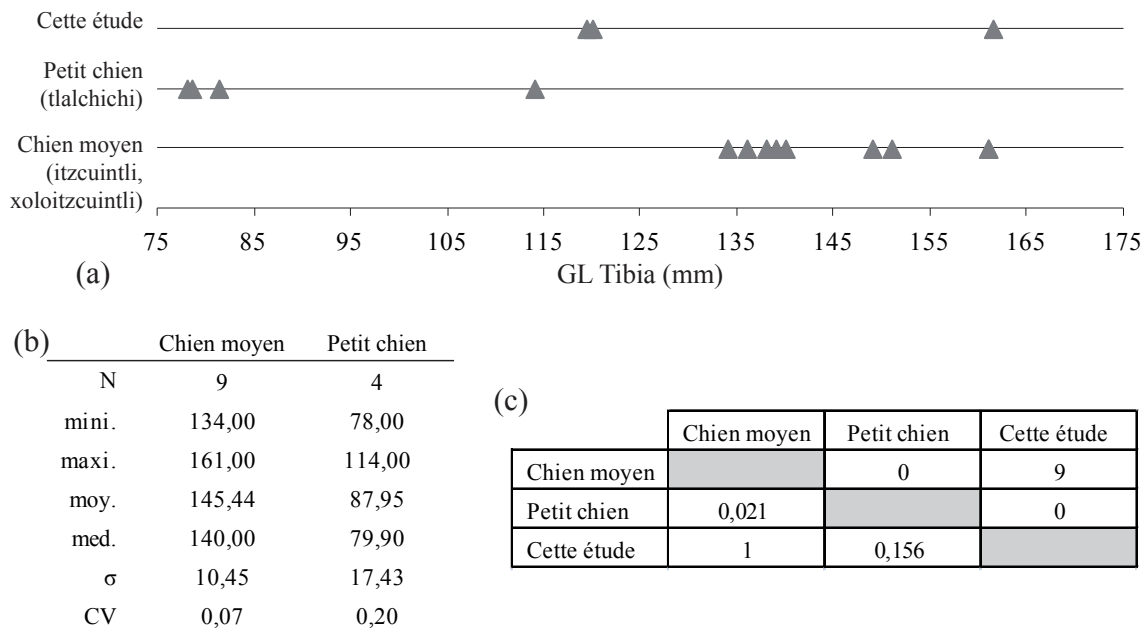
Cette étude

Petit chien (tlalchichi)

Chien moyen (itzcuintli, xoloitzcuintli)

75 85 95 105 115 125 135 145 155 165 175

(a)

GL Tibia (mm)

(b)

| | Chien moyen | Petit chien |
|---|---|---|
| N | 9 | 4 |
| mini. | 134,00 | 78,00 |
| maxi. | 161,00 | 114,00 |
| moy. | 145,44 | 87,95 |
| med. | 140,00 | 79,90 |
| σ | 10,45 | 17,43 |
| CV | 0,07 | 0,20 |

(c)

| | Chien moyen | Petit chien | Cette étude |
|---|---|---|---|
| Chien moyen | | 0 | 9 |
| Petit chien | 0,021 | | 0 |
| Cette étude | 1 | 0,156 | |